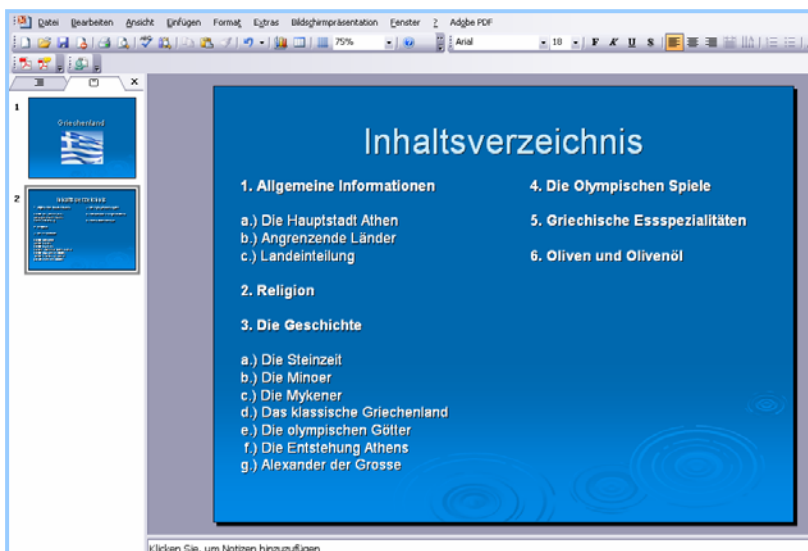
Datei Bearbeiten Ansicht Einfügen Format Extras Bildschirmpräsentation Fenster ? Adobe PDF

75%

Arial

18

F K U S

1

Griechenland

2

Inhaltsverzeichnis

1. Allgemeine Informationen

a.) Die Hauptstadt Athen
b.) Angrenzende Länder
c.) Landeinteilung

2. Religion

3. Die Geschichte

a.) Die Steinzeit
b.) Die Minoer
c.) Die Mykener
d.) Das klassische Griechenland
e.) Die olympischen Götter
f.) Die Entstehung Athens
g.) Alexander der Grosse

4. Die Olympischen Spiele

5. Griechische Essspezialitäten

6. Oliven und Olivenöl

Klicken Sie, um Notizen hinzuzufügen